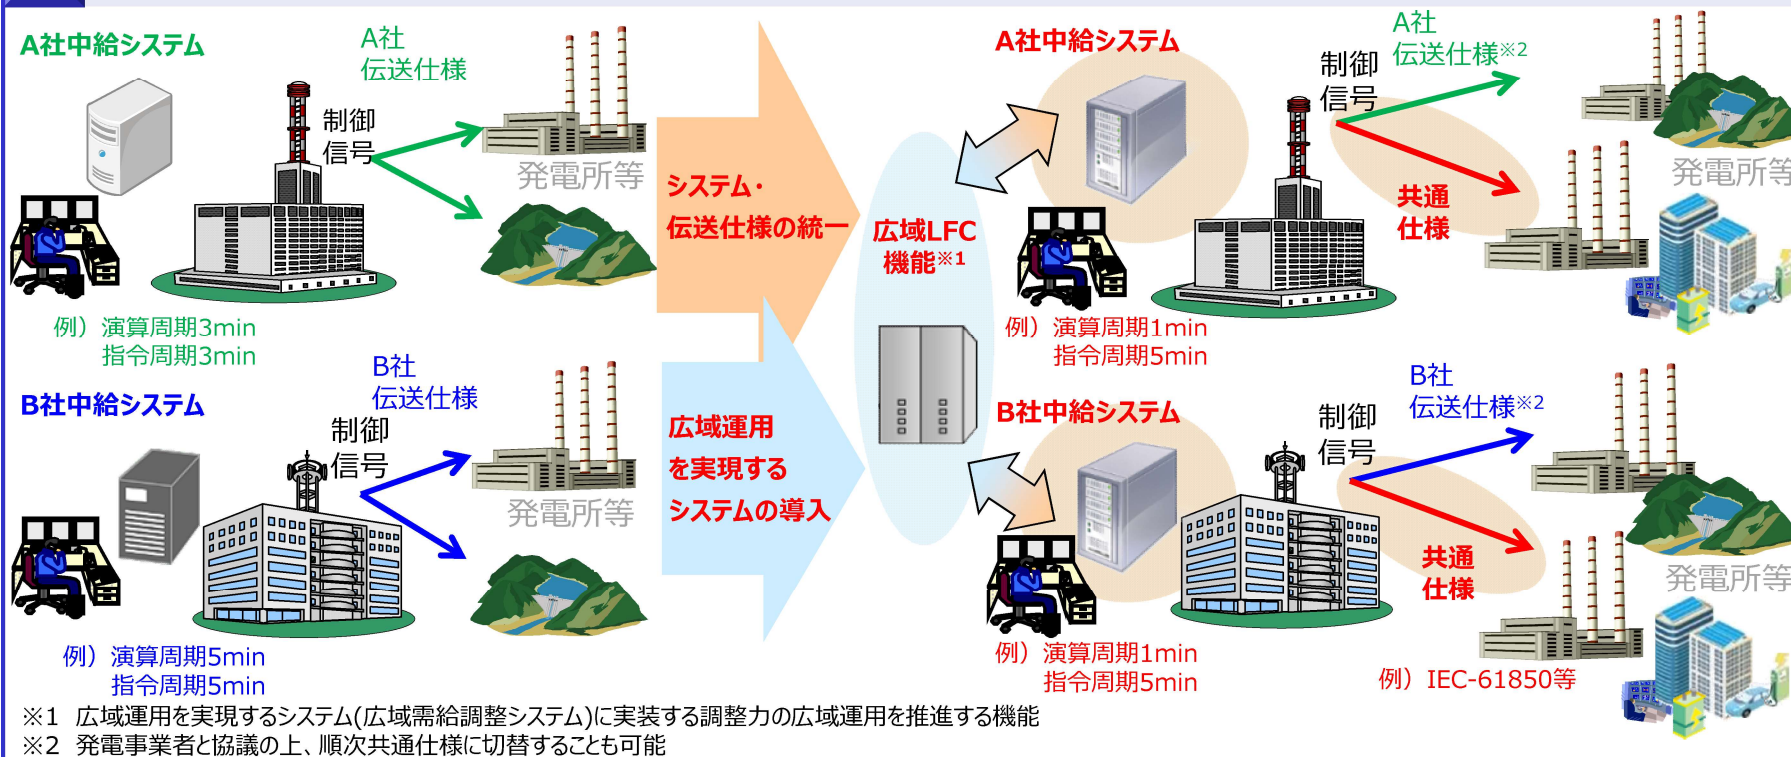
A社中給システム

A社
伝送仕様

制御
信号

発電所等

例）演算周期3min
指令周期3min

B社中給システム

B社
伝送仕様

制御
信号

発電所等

例）演算周期5min
指令周期5min

システム・
伝送仕様の統一

広域運用
を実現する
システムの導入

広域LFC
機能※1

A社中給システム

制御
信号

A社
伝送仕様※2

共通
仕様

発電所等

例）演算周期1min
指令周期5min

B社中給システム

制御
信号

B社
伝送仕様※2

共通
仕様

発電所等

例）演算周期1min
指令周期5min

例）IEC-61850等

※1　広域運用を実現するシステム(広域需給調整システム)に実装する調整力の広域運用を推進する機能
※2　発電事業者と協議の上、順次共通仕様に切替することも可能